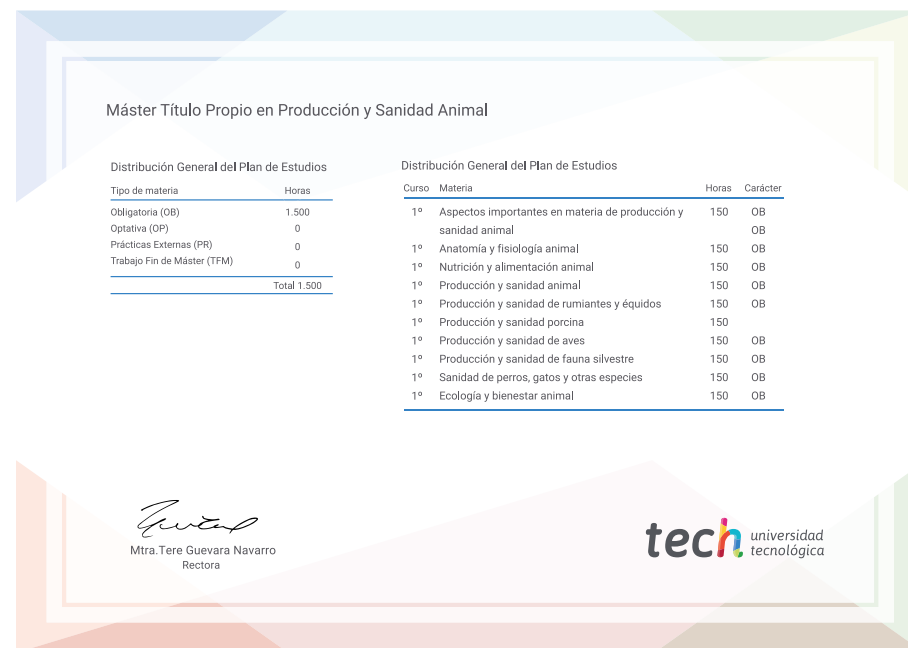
Máster Título Propio en Producción y Sanidad Animal

Distribución General del Plan de Estudios

| Tipo de materia | Horas |
|---|---|
| Obligatoria (OB) | 1.500 |
| Optativa (OP) | 0 |
| Prácticas Externas (PR) | 0 |
| Trabajo Fin de Máster (TFM) | 0 |
| | Total 1.500 |

Distribución General del Plan de Estudios

| Curso | Materia | Horas | Carácter |
|---|---|---|---|
| 1º | Aspectos importantes en materia de producción y sanidad animal | 150 | OB |
| | | | OB |
| 1º | Anatomía y fisiología animal | 150 | OB |
| 1º | Nutrición y alimentación animal | 150 | OB |
| 1º | Producción y sanidad animal | 150 | OB |
| 1º | Producción y sanidad de rumiantes y équidos | 150 | OB |
| 1º | Producción y sanidad porcina | 150 | |
| 1º | Producción y sanidad de aves | 150 | OB |
| 1º | Producción y sanidad de fauna silvestre | 150 | OB |
| 1º | Sanidad de perros, gatos y otras especies | 150 | OB |
| 1º | Ecología y bienestar animal | 150 | OB |

Mtra.Tere Guevara Navarro
Rectora

tech universidad tecnológica